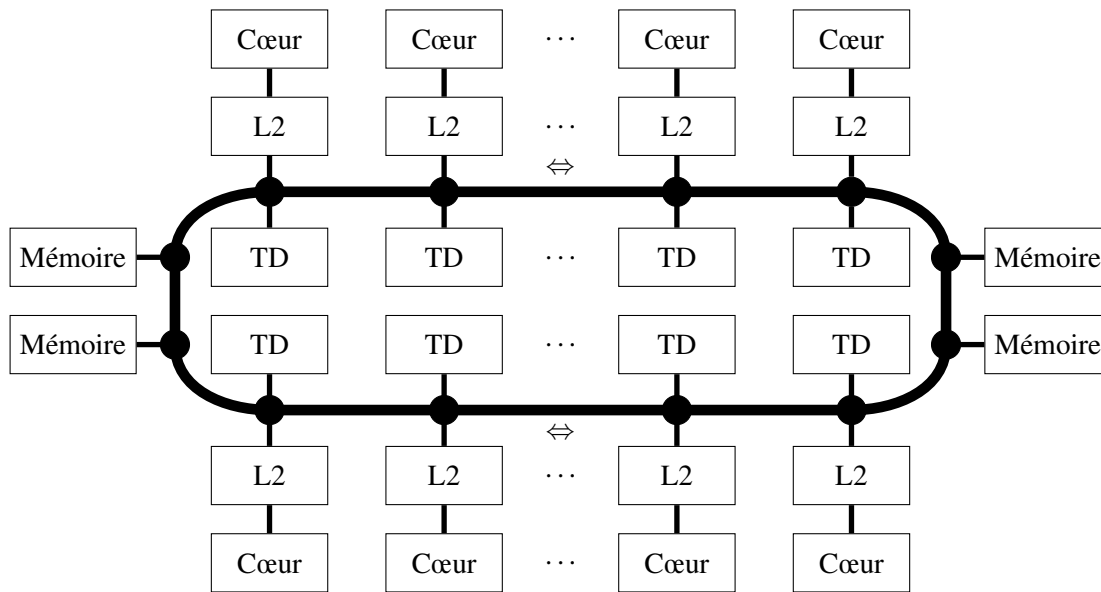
| Cœur | Cœur | $\cdots$ | Cœur | Cœur |
|---|---|---|---|---|
| L2 | L2 | $\cdots$ | L2 | L2 |

$\Leftrightarrow$

Mémoire

| TD | TD | $\cdots$ | TD | TD |
|---|---|---|---|---|

Mémoire

Mémoire

| TD | TD | $\cdots$ | TD | TD |
|---|---|---|---|---|

Mémoire

$\Leftrightarrow$

| L2 | L2 | $\cdots$ | L2 | L2 |
|---|---|---|---|---|
| Cœur | Cœur | $\cdots$ | Cœur | Cœur |